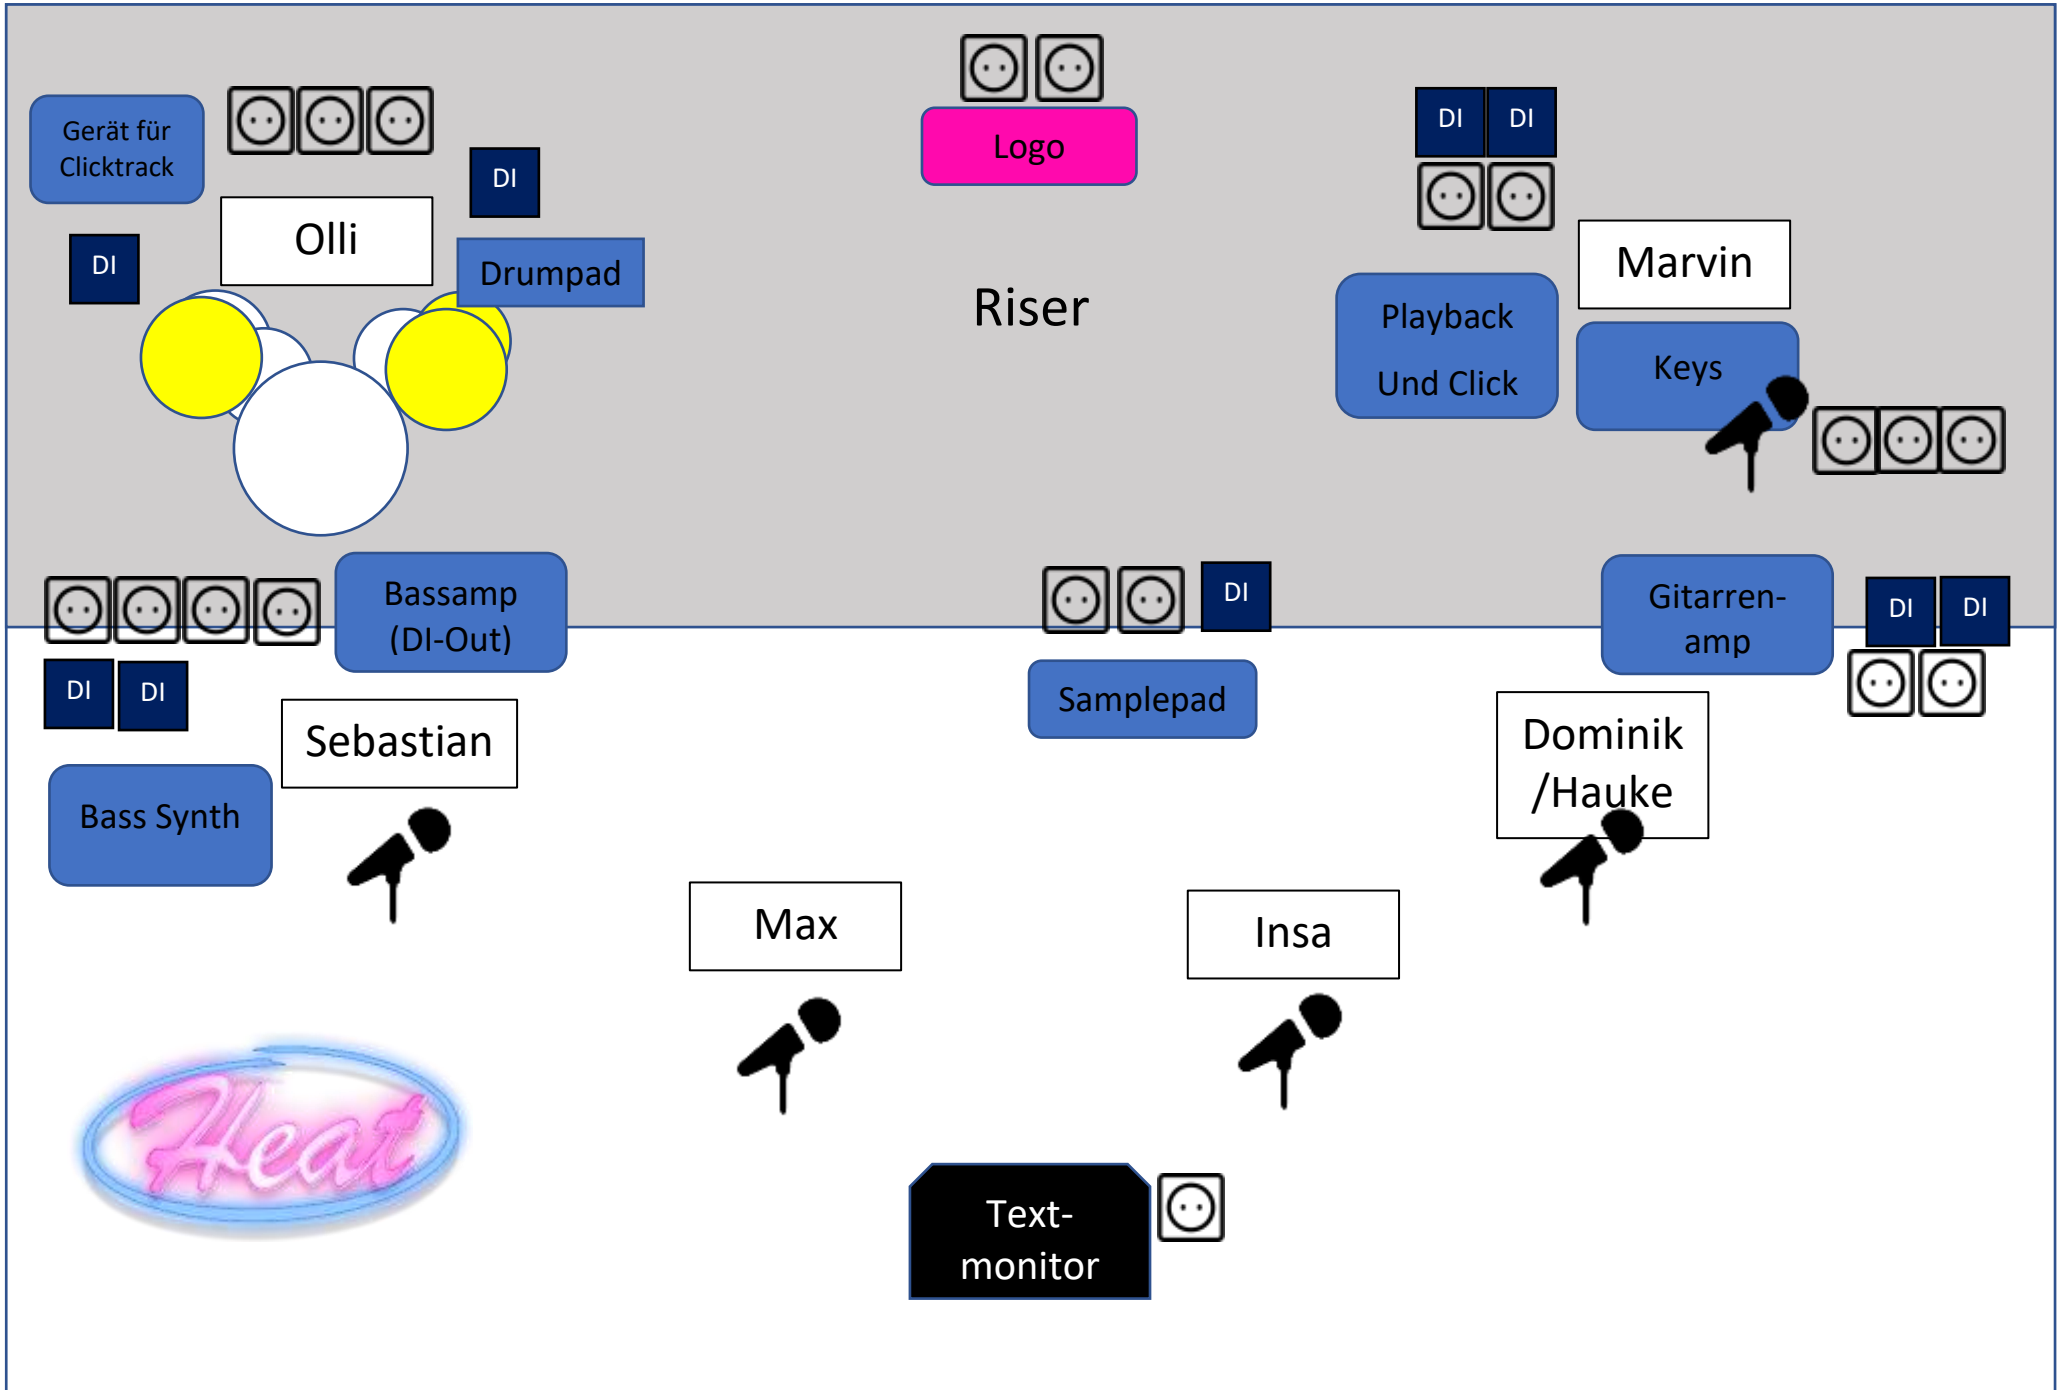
Gerät für Clicktrack

DI

Olli

DI

Drumpad

Logo

Riser

DI DI

Marvin

Playback Und Click

Keys

Bassamp (DI-Out)

DI DI

Sebastian

Bass Synth

DI

Samplepad

Gitarren-amp

DI DI

Dominik /Hauke

Max

Insa

Heat

Text-monitor